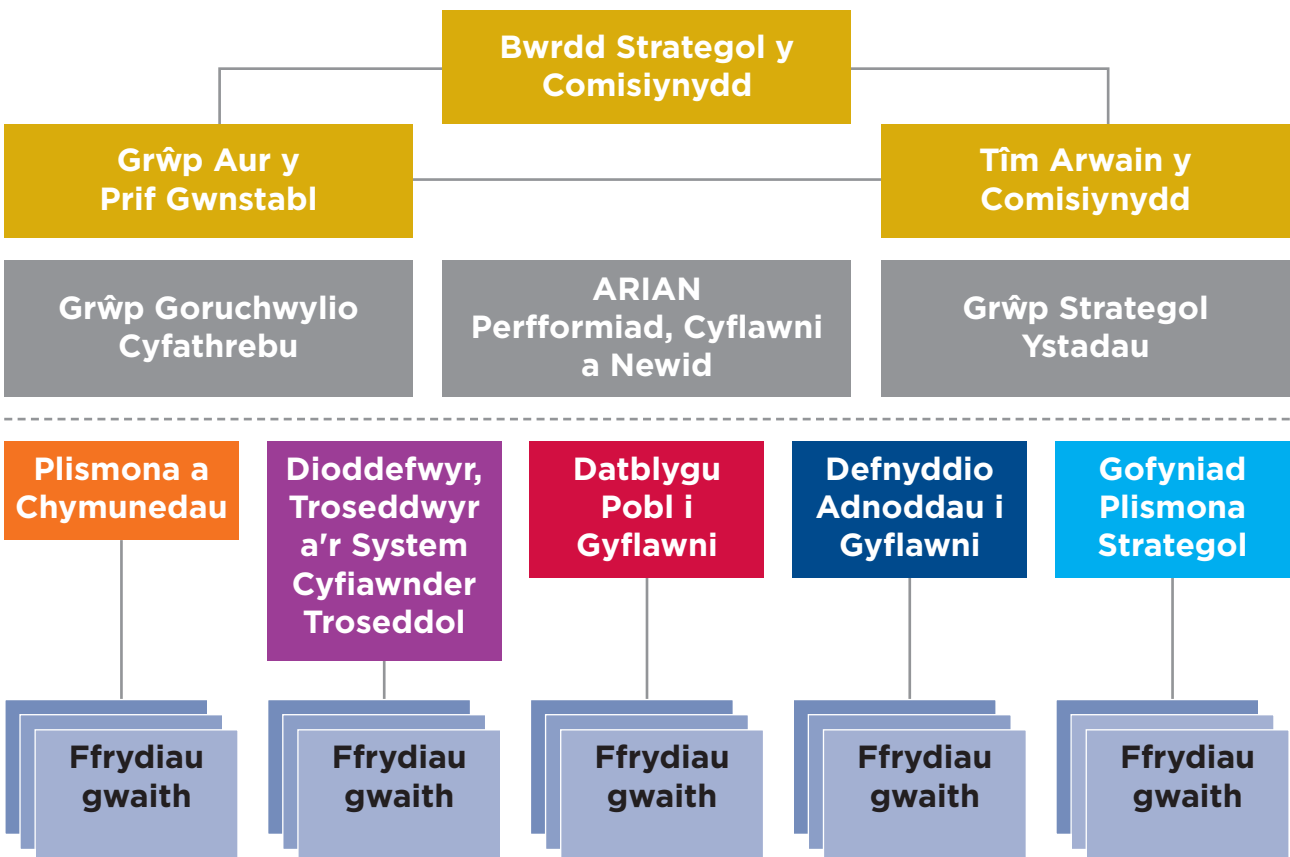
Bwrdd Strategol y Comisiynydd

Grŵp Aur y Prif Gwnstabl

Tîm Arwain y Comisiynydd

Grŵp Goruchwylio Cyfathrebu

ARIAN Perfformiad, Cyflawni a Newid

Grŵp Strategol Ystadau

Plismona a Chymunedau

Dioddefwyr, Troseddwyr a'r System Cyfiawnder Troseddol

Datblygu Pobl i Gyflawni

Defnyddio Adnoddau i Gyflawni

Gofyniad Plismona Strategol

Ffrydiau gwaith

Ffrydiau gwaith

Ffrydiau gwaith

Ffrydiau gwaith

Ffrydiau gwaith